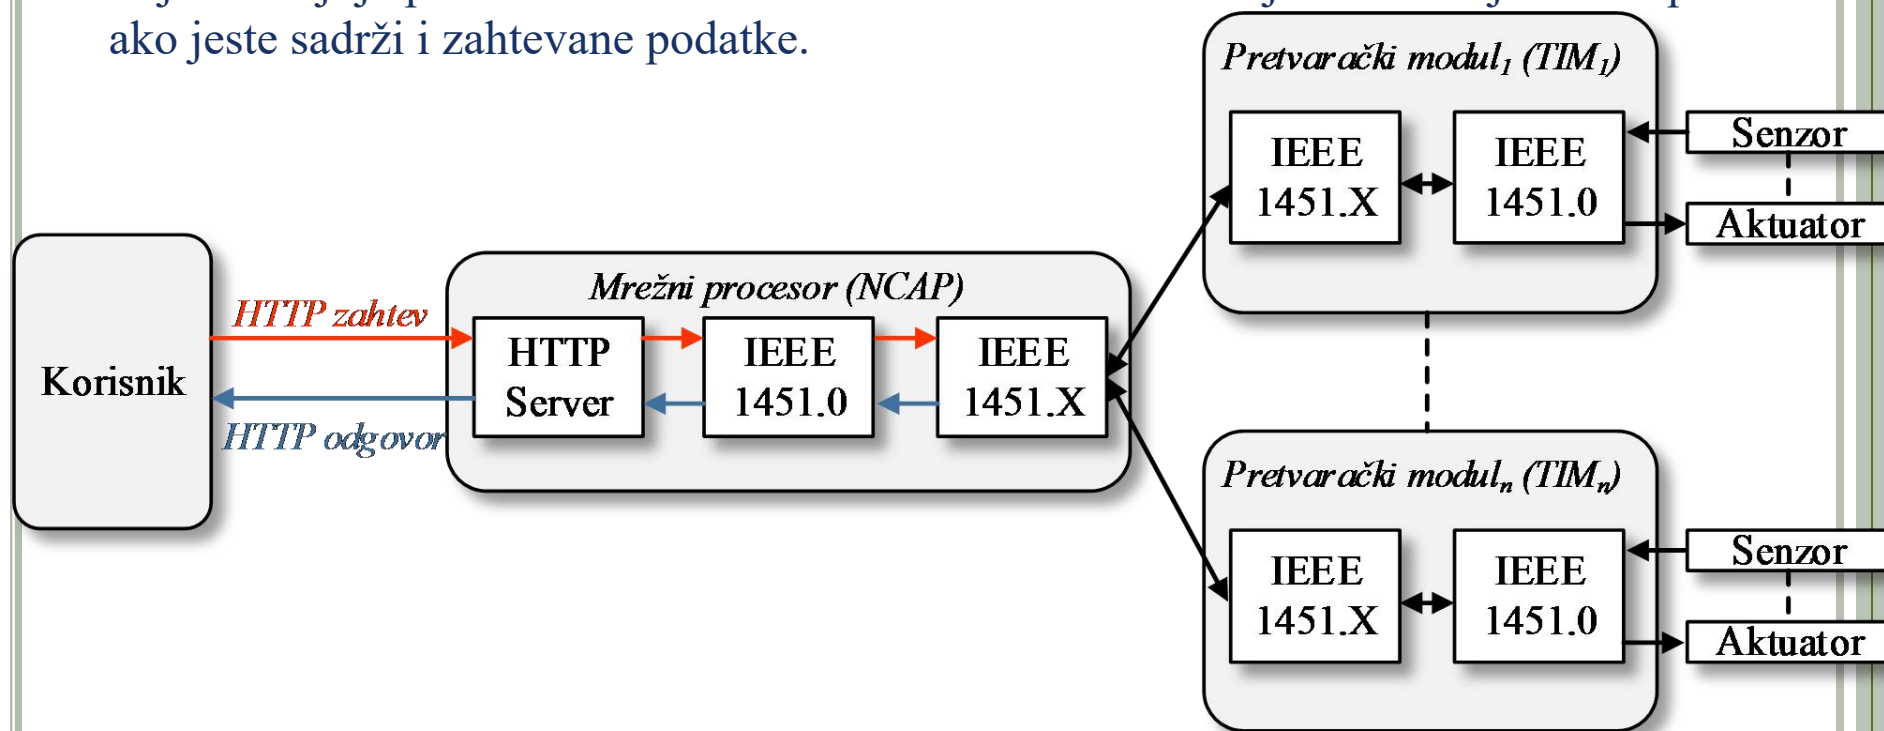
ako jeste sadrži i zahtevane podatke.

Pretvarački modul$_1$ (TIM$_1$)

IEEE 1451.X

IEEE 1451.0

Senzor

Aktuator

Korisnik

HTTP zahtev

HTTP odgovor

Mrežni procesor (NCAP)

HTTP Server

IEEE 1451.0

IEEE 1451.X

Pretvarački modul$_n$ (TIM$_n$)

IEEE 1451.X

IEEE 1451.0

Senzor

Aktuator